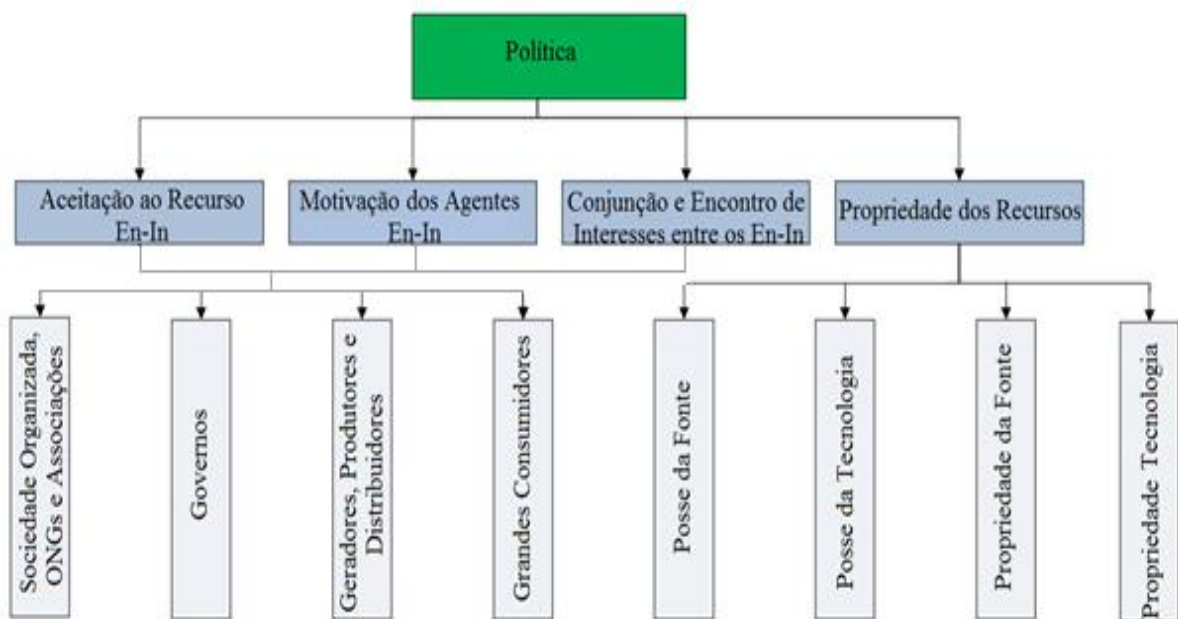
Política

Aceitação ao Recurso En-In

Motivação dos Agentes En-In

Conjunção e Encontro de Interesses entre os En-In

Propriedade dos Recursos

Sociedade Organizada, ONGs e Associações

Governos

Geradores, Produtores e Distribuidores

Grandes Consumidores

Posse da Fonte

Posse da Tecnologia

Propriedade da Fonte

Propriedade Tecnologia